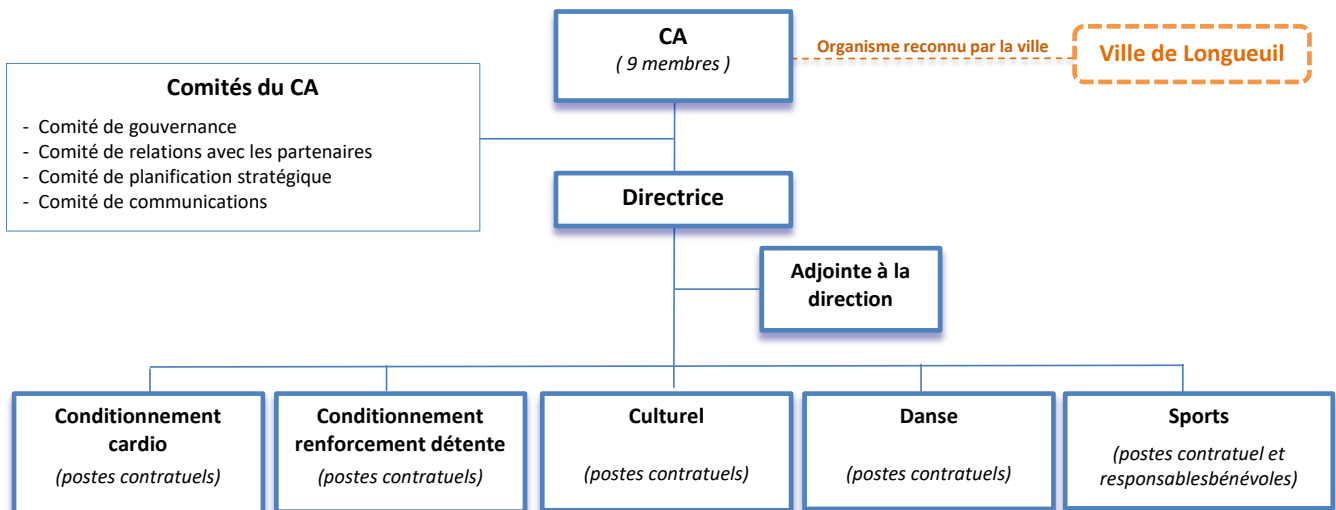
CA
( 9 membres )

Organisme reconnu par la ville

Ville de Longueuil

Comités du CA
- Comité de gouvernance
- Comité de relations avec les partenaires
- Comité de planification stratégique
- Comité de communications

Directrice

Adjointe à la direction

Conditionnement cardio
(postes contratuels)

Conditionnement renforcement détente
(postes contratuels)

Culturel
(postes contratuels)

Danse
(postes contratuels)

Sports
(postes contratuel et responsablesbénévoles)